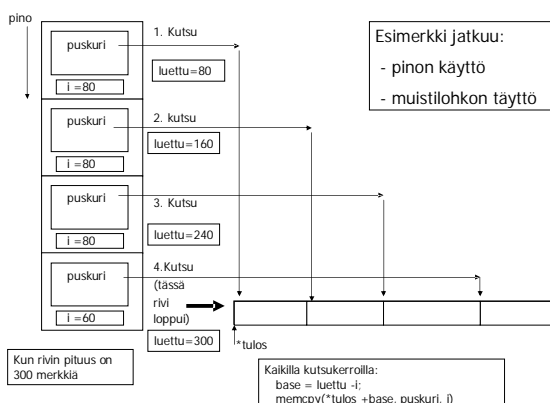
pino

puskuri

i =80

1. Kutsu

luettu=80

Esimerkki jatkuu:

- pinon käyttö

- muistilohkon täyttö

puskuri

i =80

2. kutsu

luettu=160

puskuri

i =80

3. Kutsu

luettu=240

puskuri

i =60

4.Kutsu (tässä rivi loppui)

luettu=300

*tulos

Kun rivin pituus on 300 merkkiä

Kaikilla kutsukerroilla:
base = luettu -i;
memcpy(*tulos +base, puskuri, i)